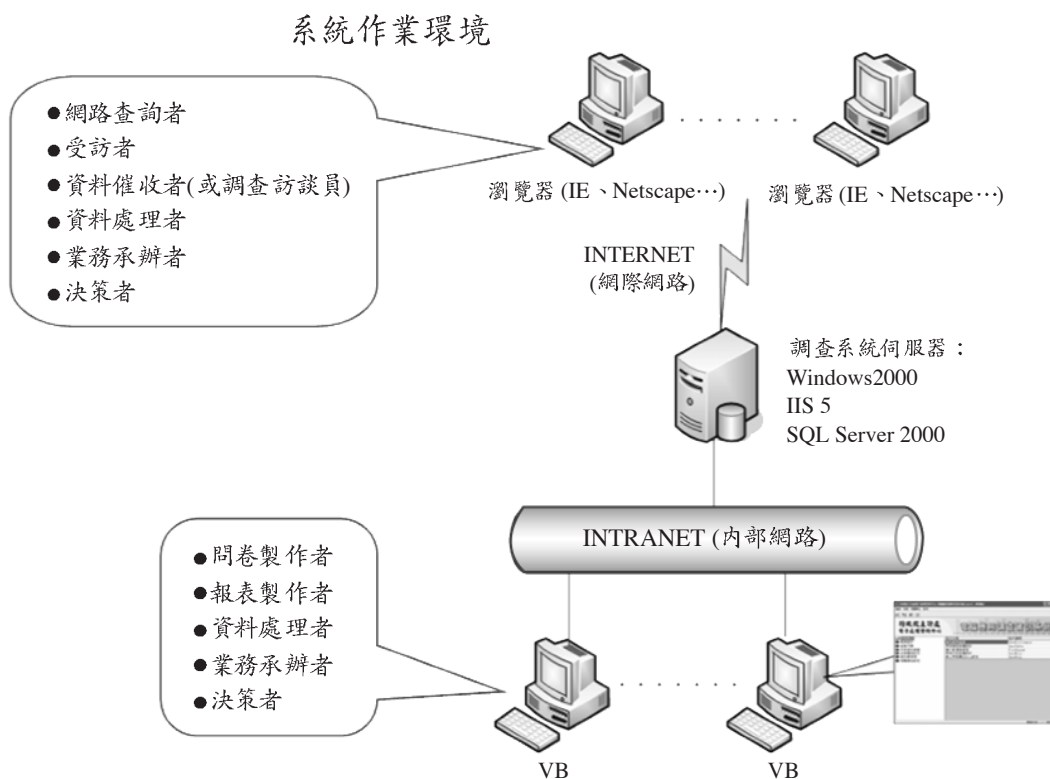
系統作業環境

●網路查詢者
●受訪者
●資料催收者(或調查訪談員)
●資料處理者
●業務承辦者
●決策者

瀏覽器 (IE、Netscape…)

瀏覽器 (IE、Netscape…)

INTERNET
(網際網路)

調查系統伺服器：
Windows2000
IIS 5
SQL Server 2000

INTRANET (內部網路)

●問卷製作者
●報表製作者
●資料處理者
●業務承辦者
●決策者

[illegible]

VB

VB